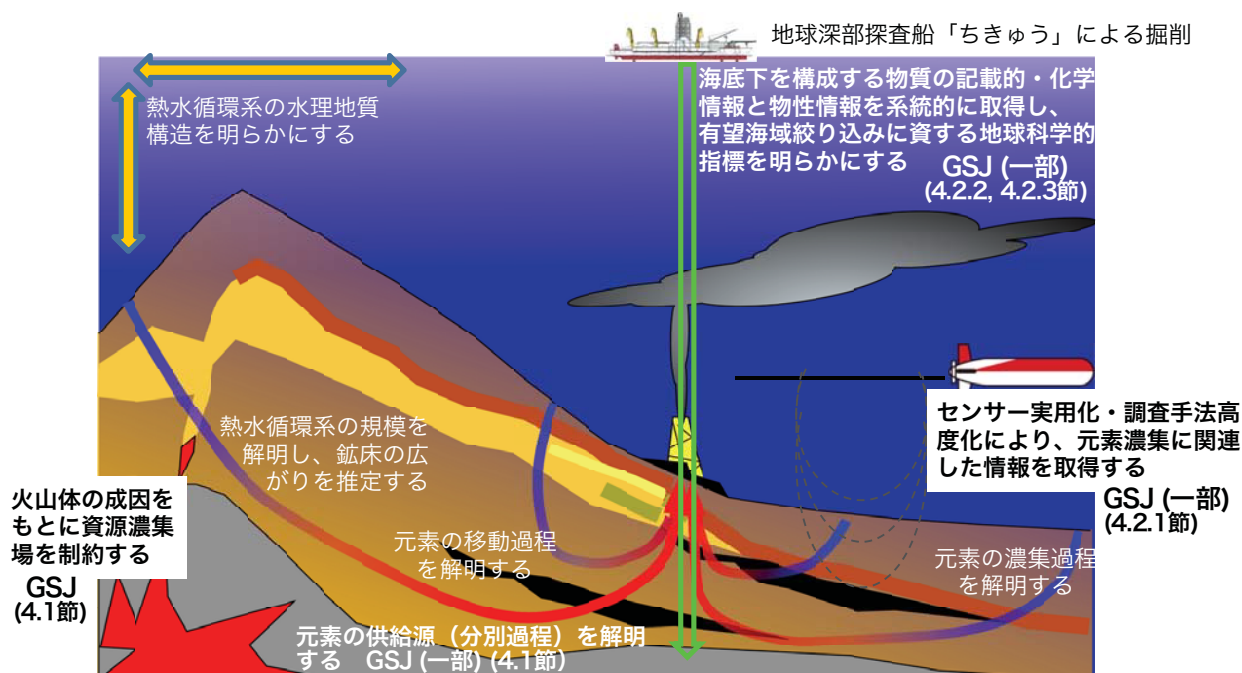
地球深部探査船「ちきゅう」による掘削

熱水循環系の水理地質構造を明らかにする

海底下を構成する物質の記載的・化学情報と物性情報を系統的に取得し、有望海域絞り込みに資する地球科学的指標を明らかにする GSJ (一部) (4.2.2, 4.2.3節)

センサー実用化・調査手法高度化により、元素濃集に関連した情報を取得する

GSJ (一部) (4.2.1節)

熱水循環系の規模を解明し、鉱床の広がりを推定する

火山体の成因をもとに資源濃集場を制約する

GSJ (4.1節)

元素の移動過程を解明する

元素の濃集過程を解明する

元素の供給源（分別過程）を解明する GSJ (一部) (4.1節)